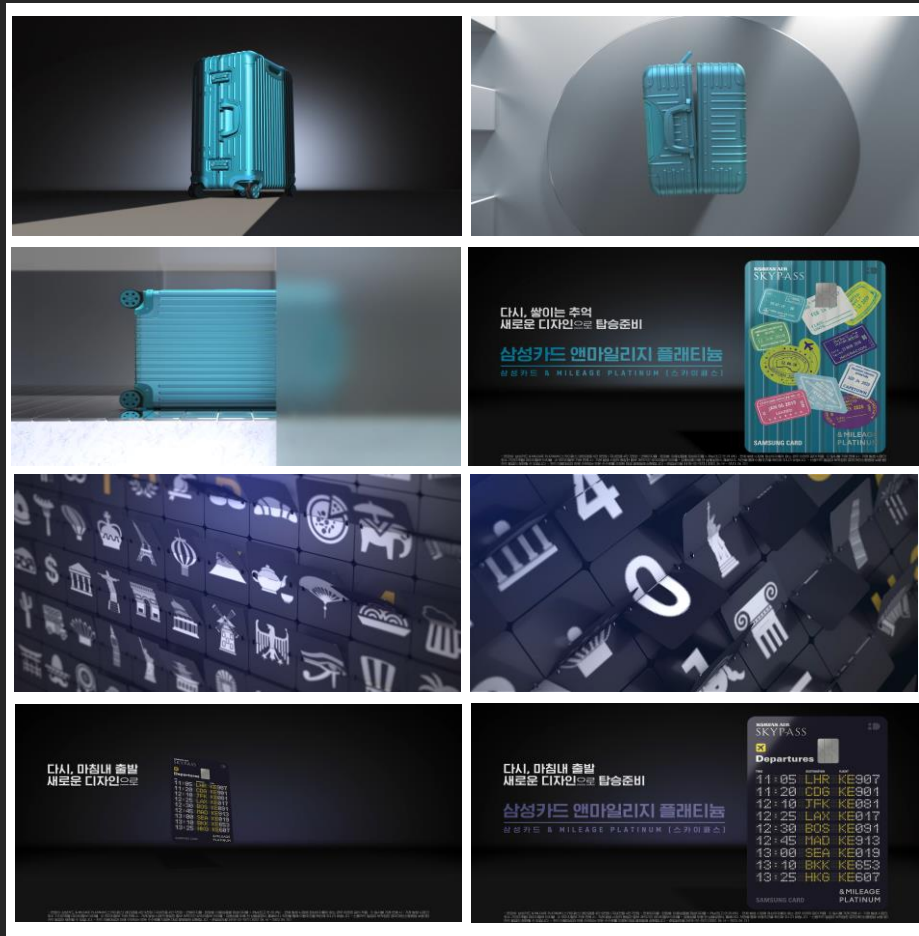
다시, 쌓이는 추억
새로운 디자인으로 탑승준비

삼성카드 앤마일리지 플래티늄
삼성카드 & MILEAGE PLATINUM (스카이패스)

KOREAN AIR
SKYPASS
SAMSUNG CARD
& MILEAGE PLATINUM

4
0

다시, 마침내 출발
새로운 디자인으로

다시, 마침내 출발
새로운 디자인으로 탑승준비

삼성카드 앤마일리지 플래티늄
삼성카드 & MILEAGE PLATINUM (스카이패스)

KOREAN AIR
SKYPASS
Departures
| | | |
|---|---|---|
| 11:05 | LHR | KE907 |
| 11:20 | CDG | KE901 |
| 12:10 | JFK | KE081 |
| 12:25 | LAX | KE017 |
| 12:30 | BOS | KE091 |
| 12:45 | MAD | KE913 |
| 13:00 | SEA | KE019 |
| 13:10 | BKK | KE653 |
| 13:25 | HKG | KE607 |
SAMSUNG CARD
& MILEAGE PLATINUM